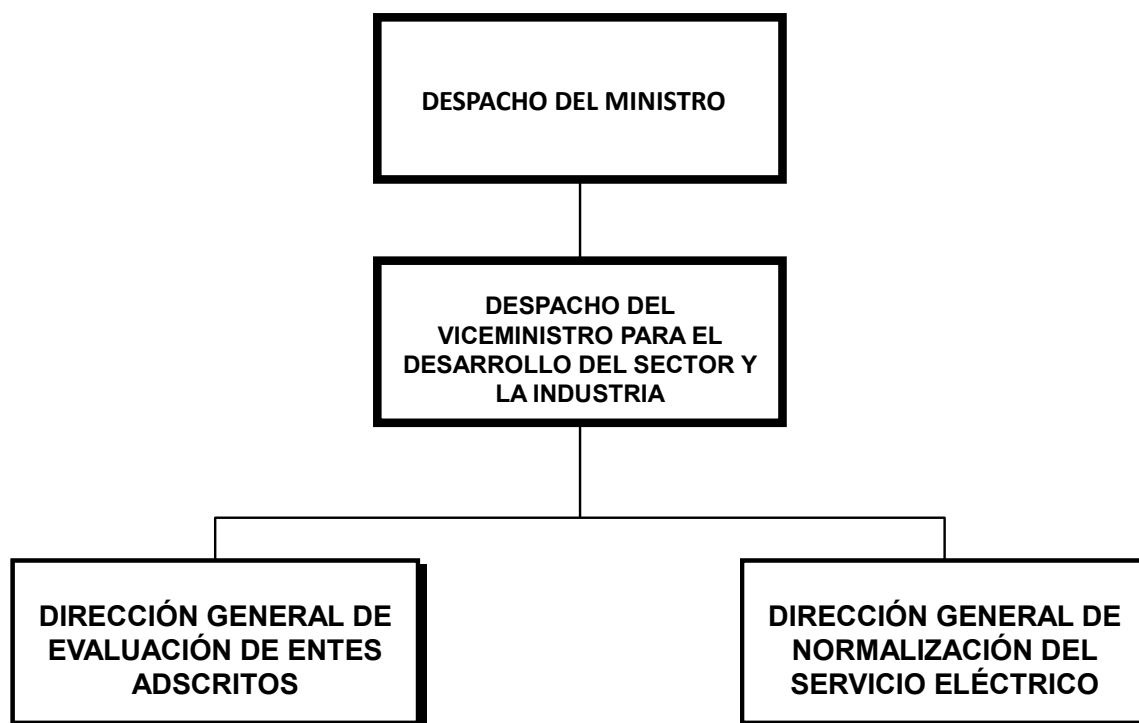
DESPACHO DEL MINISTRO

DESPACHO DEL VICEMINISTRO PARA EL DESARROLLO DEL SECTOR Y LA INDUSTRIA

DIRECCIÓN GENERAL DE EVALUACIÓN DE ENTES ADSCRITOS

DIRECCIÓN GENERAL DE NORMALIZACIÓN DEL SERVICIO ELÉCTRICO